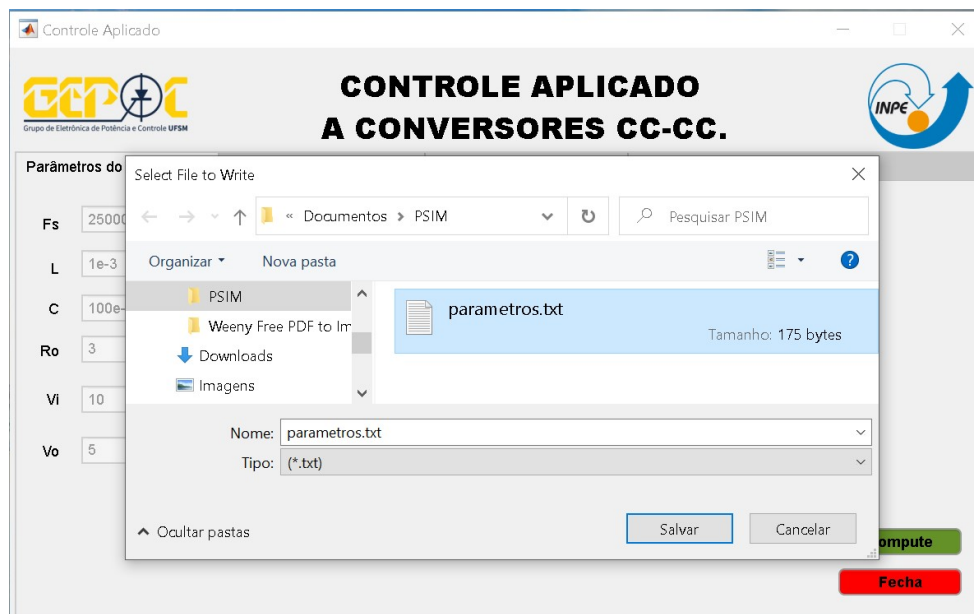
Controle Aplicado

GEPOC
Grupo de Eletrônica de Potência e Controle UFSM

CONTROLE APLICADO
A CONVERSORES CC-CC.

INPE

Parâmetros do

Fs 2500
L 1e-3
C 100e-
Ro 3
Vi 10
Vo 5

Select File to Write

« Documentos > PSIM

Pesquisar PSIM

Organizar ▾ Nova pasta

PSIM
Weeny Free PDF to Im
Downloads
Imagens

parametros.txt
Tamanho: 175 bytes

Nome: parametros.txt
Tipo: (*.txt)

Ocultar pastas

Salvar Cancelar

ompute
Fecha